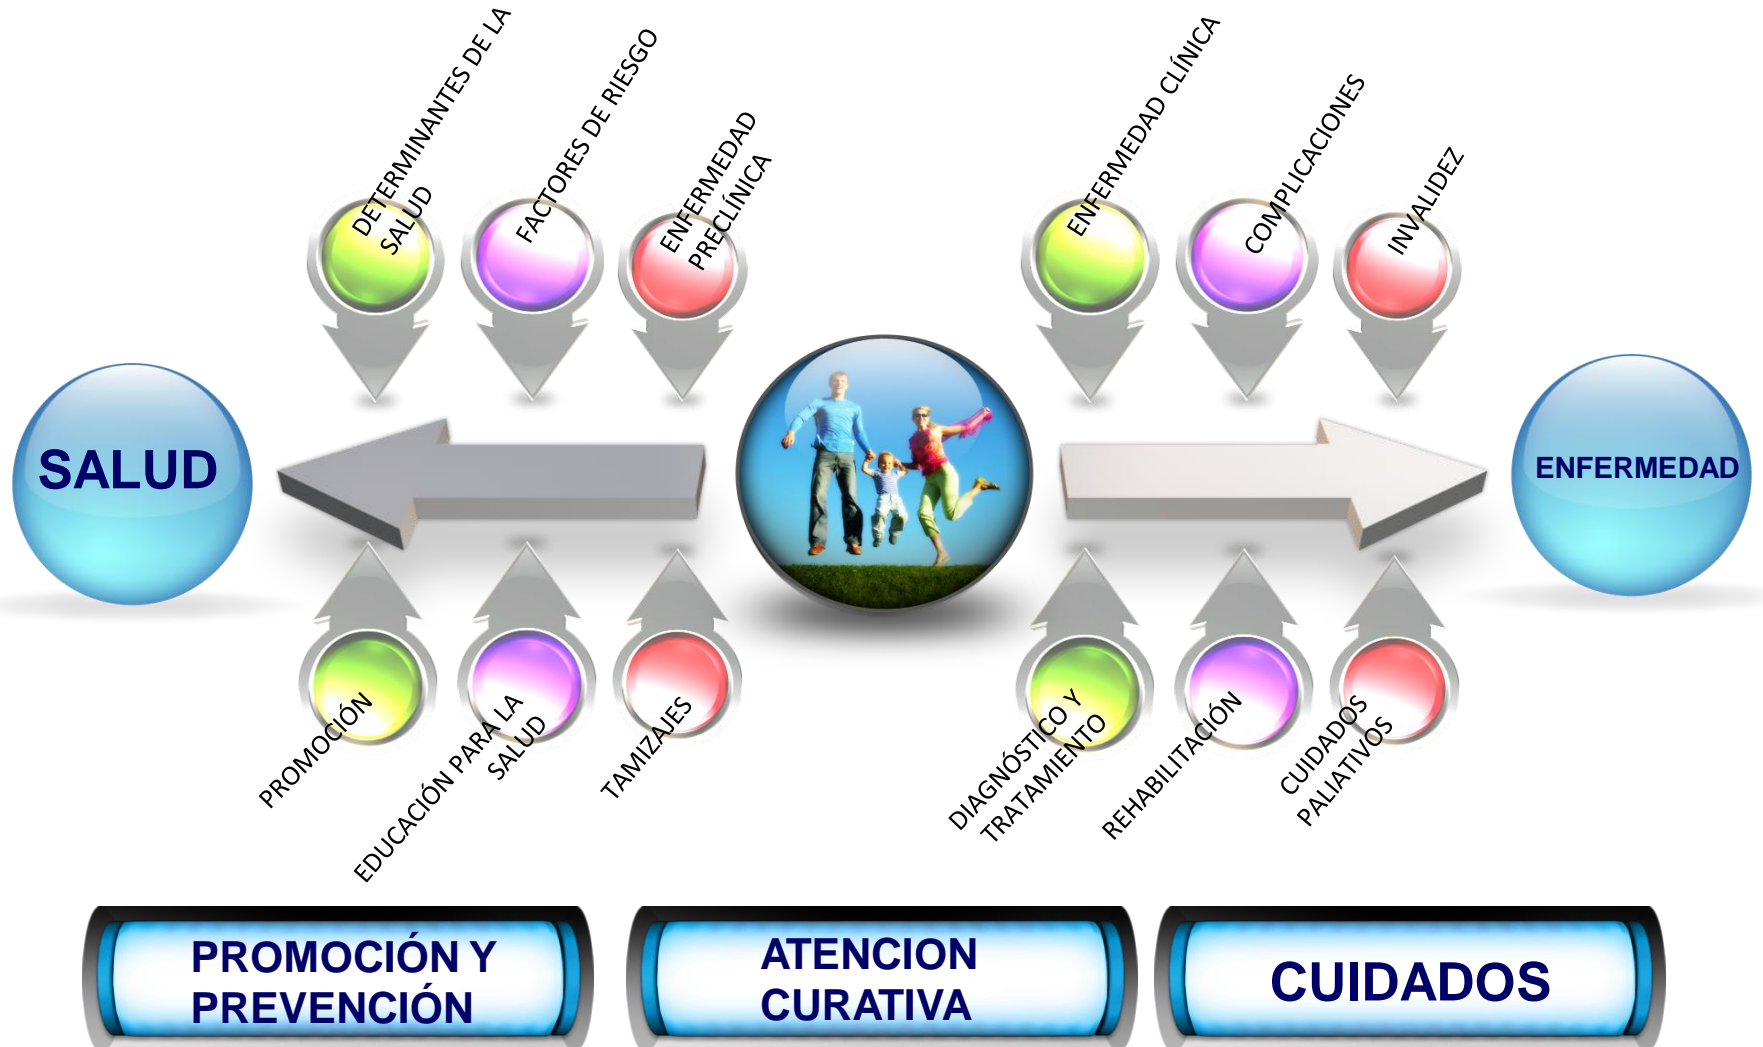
DETERMINANTES DE LA SALUD

FACTORES DE RIESGO

ENFERMEDAD PRECLÍNICA

ENFERMEDAD CLÍNICA

COMPLICACIONES

INVALIDEZ

SALUD

ENFERMEDAD

PROMOCIÓN

EDUCACIÓN PARA LA SALUD

TAMIZAJES

DIAGNÓSTICO Y TRATAMIENTO

REHABILITACIÓN

CUIDADOS PALIATIVOS

PROMOCIÓN Y PREVENCIÓN

ATENCION CURATIVA

CUIDADOS